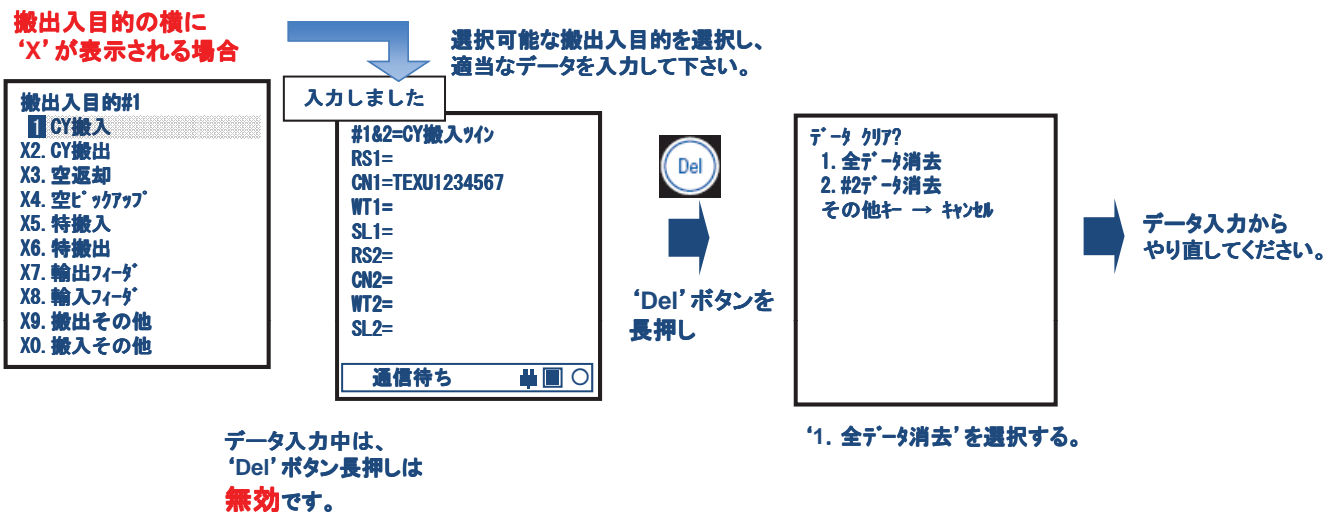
搬出入目的の横に
'X' が表示される場合

選択可能な搬出入目的を選択し、
適当なデータを入力して下さい。

入力しました

搬出入目的#1
1 CY搬入
X2. CY搬出
X3. 空返却
X4. 空ピックアップ
X5. 特搬入
X6. 特搬出
X7. 輸出フィーダ
X8. 輸入フィーダ
X9. 搬出その他
X0. 搬入その他

#1&2=CY搬入ツイン
RS1=
CN1=TEXU1234567
WT1=
SL1=
RS2=
CN2=
WT2=
SL2=
通信待ち

Del

'Del' ボタンを
長押し

データ クリア?
1. 全データ消去
2. #2データ消去
その他キー → キャンセル

データ入力から
やり直してください。

データ入力中は、
'Del' ボタン長押しは
無効です。

'1. 全データ消去' を選択する。